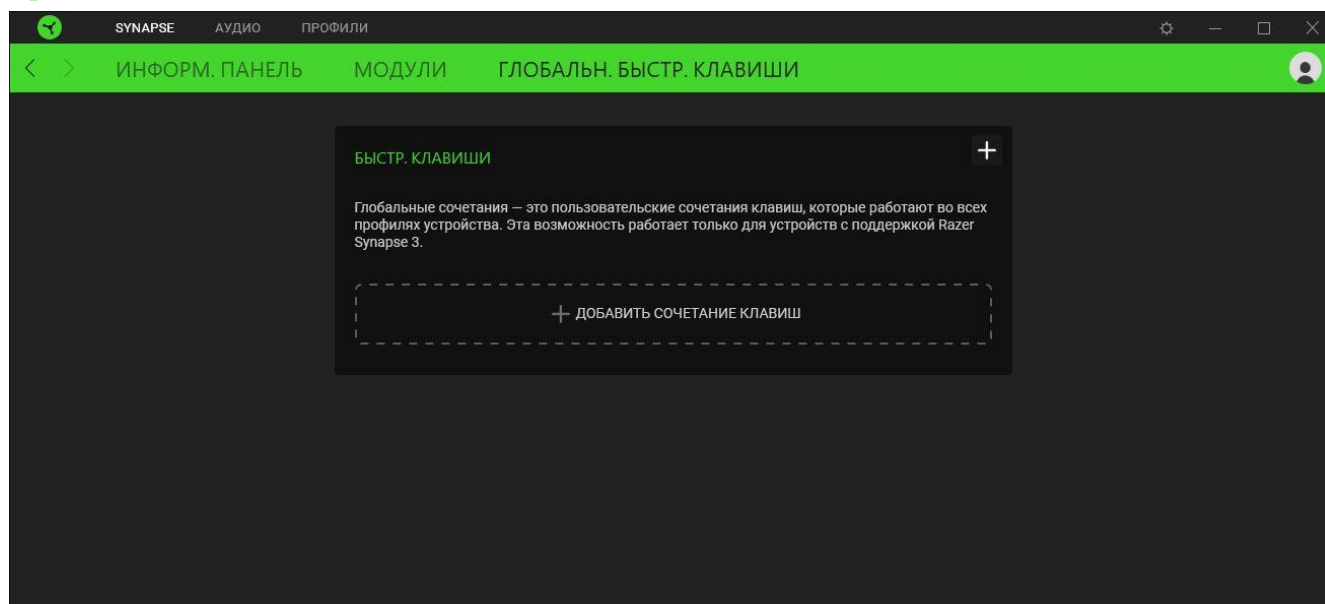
SYNAPSE АУДИО ПРОФИЛИ

ИНФОРМ. ПАНЕЛЬ МОДУЛИ ГЛОБАЛЬН. БЫСТР. КЛАВИШИ

БЫСТР. КЛАВИШИ

+

Глобальные сочетания — это пользовательские сочетания клавиш, которые работают во всех профилях устройства. Эта возможность работает только для устройств с поддержкой Razer Synapse 3.

+ ДОБАВИТЬ СОЧЕТАНИЕ КЛАВИШ